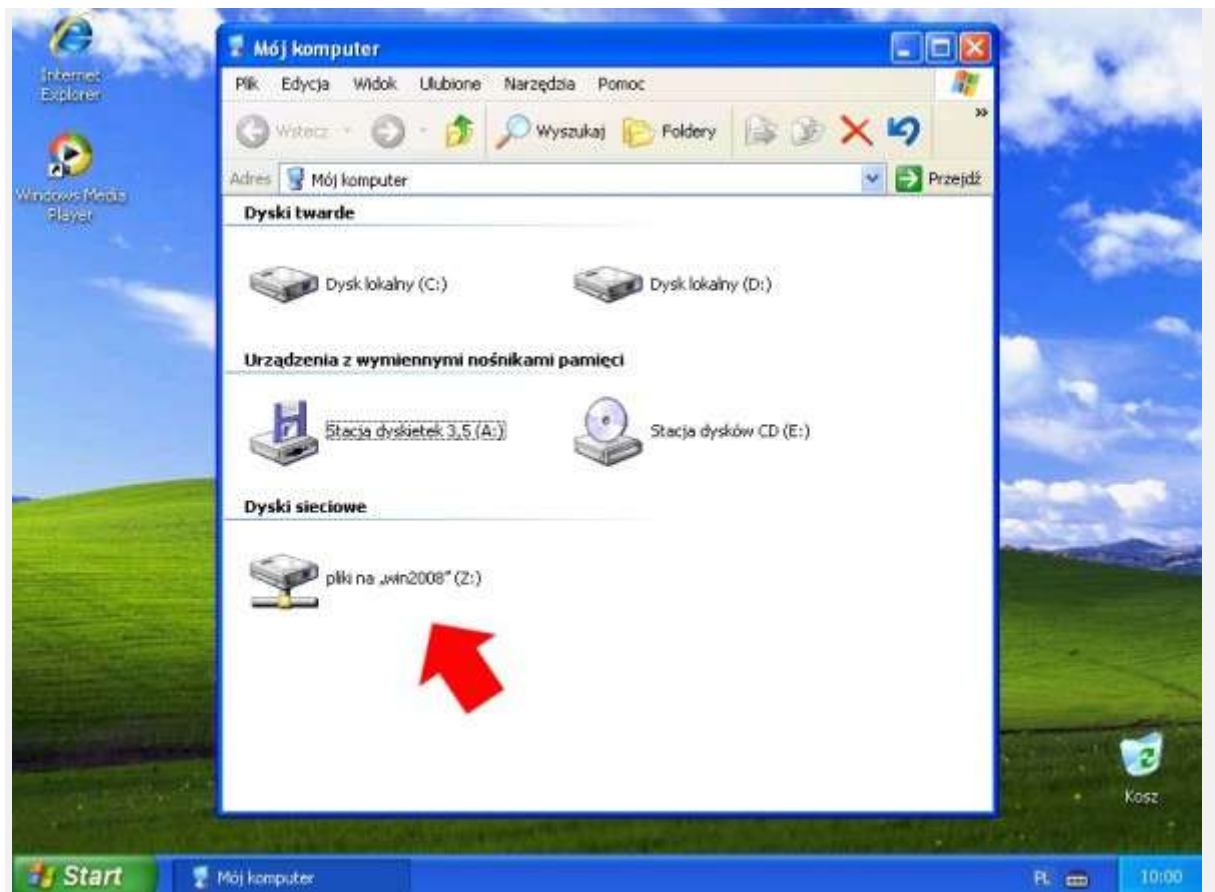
Internet Explorer

Windows Media Player

Mój komputer

Plik Edycja Widok Ulubione Narzędzia Pomoc

Wstecz Wyszukaj Foldery

Adres Mój komputer Przejdź

Dyski twarde

Dysk lokalny (C:)

Dysk lokalny (D:)

Urządzenia z wymiennymi nośnikami pamięci

Stacja dyskietek 3,5 (A:)

Stacja dysków CD (E:)

Dyski sieciowe

pliki na „win2008" (Z:)

Kosz

Start Mój komputer PL 10:00